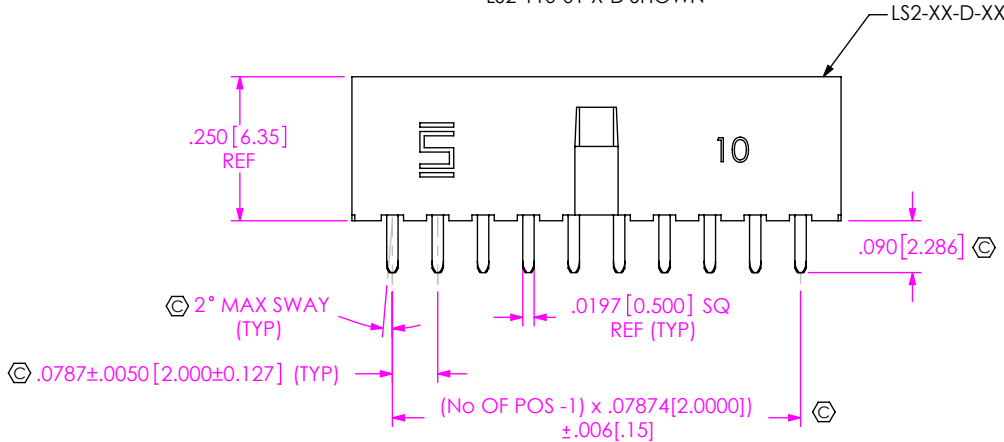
LS2-110-01-X-D SHOWN

LS2-XX-D-XX

.250 [6.35] REF

10

.090 [2.286] Ⓒ

Ⓒ 2° MAX SWAY (TYP)

.0197 [0.500] SQ REF (TYP)

Ⓒ .0787±.0050 [2.000±0.127] (TYP)

(No OF POS -1) x .07874[2.0000]) ±.006[.15]

Ⓒ